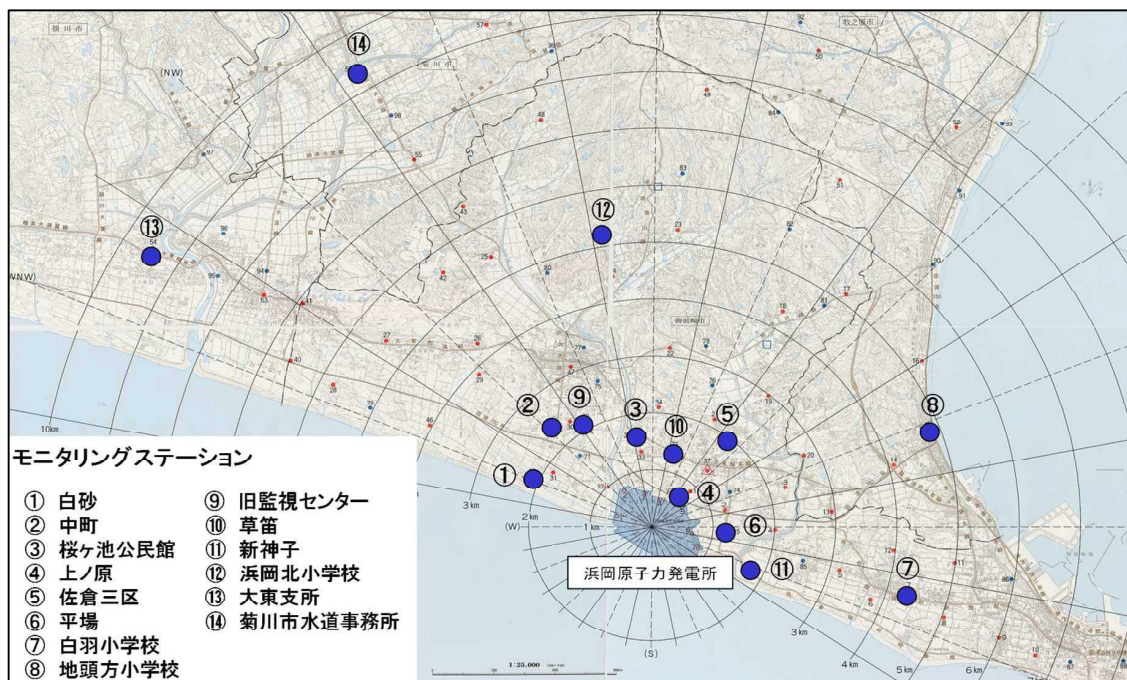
掛川市
牧之原市
菊川市
(NW)
WNW
⑭
⑬
⑫
①
②
⑨
③
⑩
⑤
⑧
④
⑥
⑪
⑦
10km
3 km
2 km
1 km
(W)
(S)
3 km
4 km
5 km
6 km
浜岡原子力発電所
1:25,000

モニタリングステーション
① 白砂
② 中町
③ 桜ヶ池公民館
④ 上ノ原
⑤ 佐倉三区
⑥ 平場
⑦ 白羽小学校
⑧ 地頭方小学校
⑨ 旧監視センター
⑩ 草笛
⑪ 新神子
⑫ 浜岡北小学校
⑬ 大東支所
⑭ 菊川市水道事務所